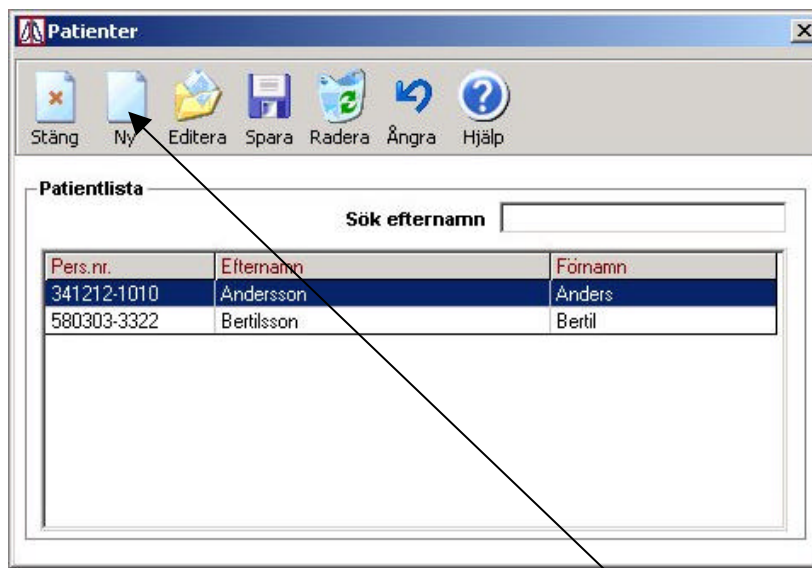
Patienter

Stäng Ny Editera Spara Radera Ångra Hjälp

Patientlista

Sök efternamn

| Pers.nr. | Efternamn | Förnamn |
|---|---|---|
| 341212-1010 | Andersson | Anders |
| 580303-3322 | Bertilsson | Bertil |